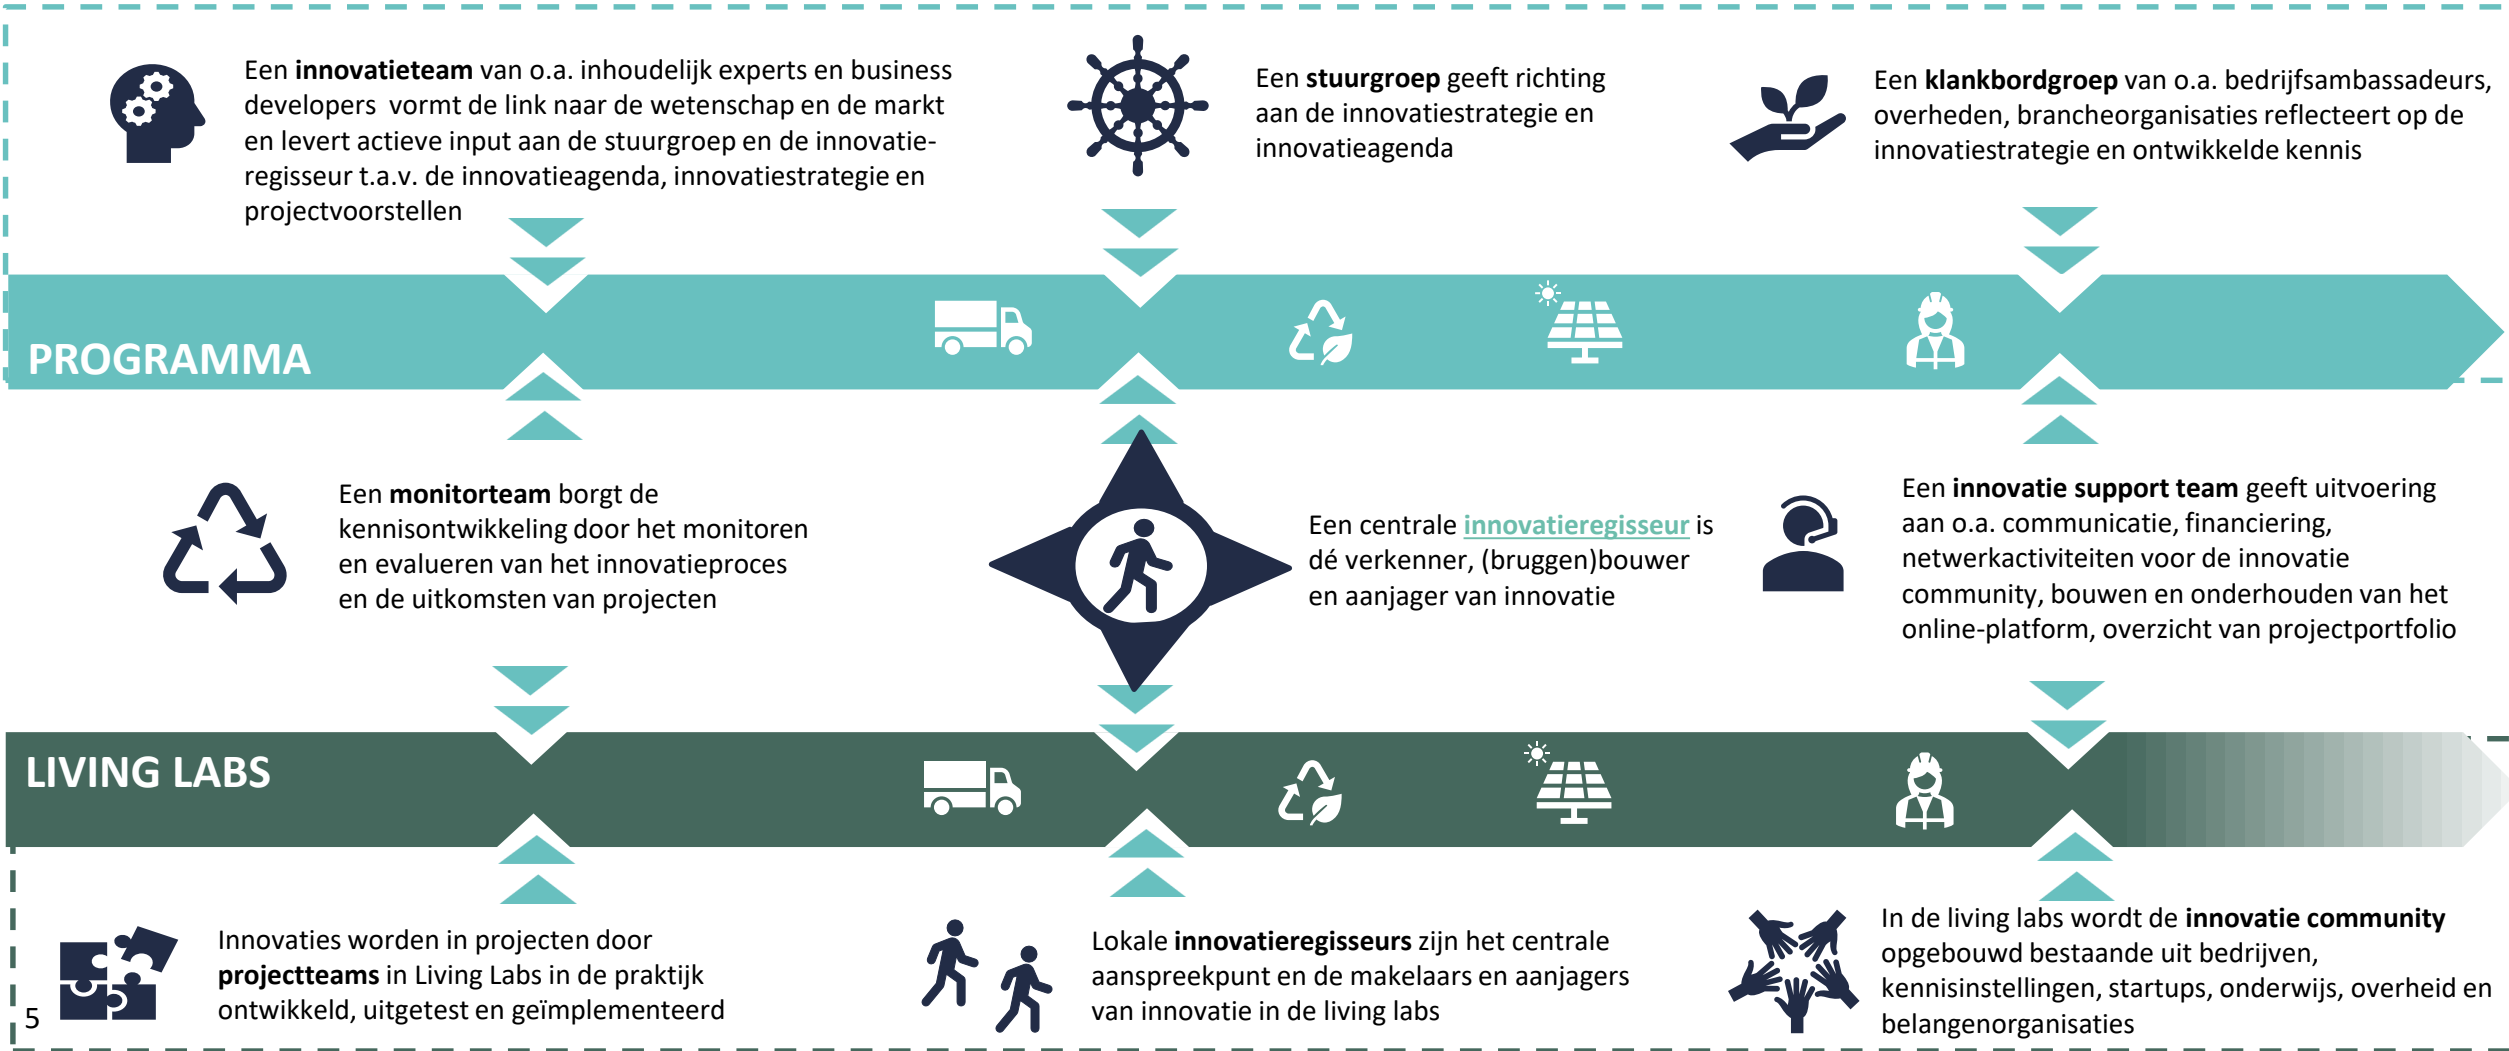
Een **innovatieteam** van o.a. inhoudelijk experts en business developers vormt de link naar de wetenschap en de markt en levert actieve input aan de stuurgroep en de innovatieregisseur t.a.v. de innovatieagenda, innovatiestrategie en projectvoorstellen

Een **stuurgroep** geeft richting aan de innovatiestrategie en innovatieagenda

Een **klankbordgroep** van o.a. bedrijfsambassadeurs, overheden, brancheorganisaties reflecteert op de innovatiestrategie en ontwikkelde kennis

PROGRAMMA

Een **monitorteam** borgt de kennisontwikkeling door het monitoren en evalueren van het innovatieproces en de uitkomsten van projecten

Een centrale innovatieregisseur is dé verkenner, (bruggen)bouwer en aanjager van innovatie

Een **innovatie support team** geeft uitvoering aan o.a. communicatie, financiering, netwerkactiviteiten voor de innovatie community, bouwen en onderhouden van het online-platform, overzicht van projectportfolio

LIVING LABS

Innovaties worden in projecten door **projectteams** in Living Labs in de praktijk ontwikkeld, uitgetest en geïmplementeerd

Lokale **innovatieregisseurs** zijn het centrale aanspreekpunt en de makelaars en aanjagers van innovatie in de living labs

In de living labs wordt de **innovatie community** opgebouwd bestaande uit bedrijven, kennisinstellingen, startups, onderwijs, overheid en belangenorganisaties

5